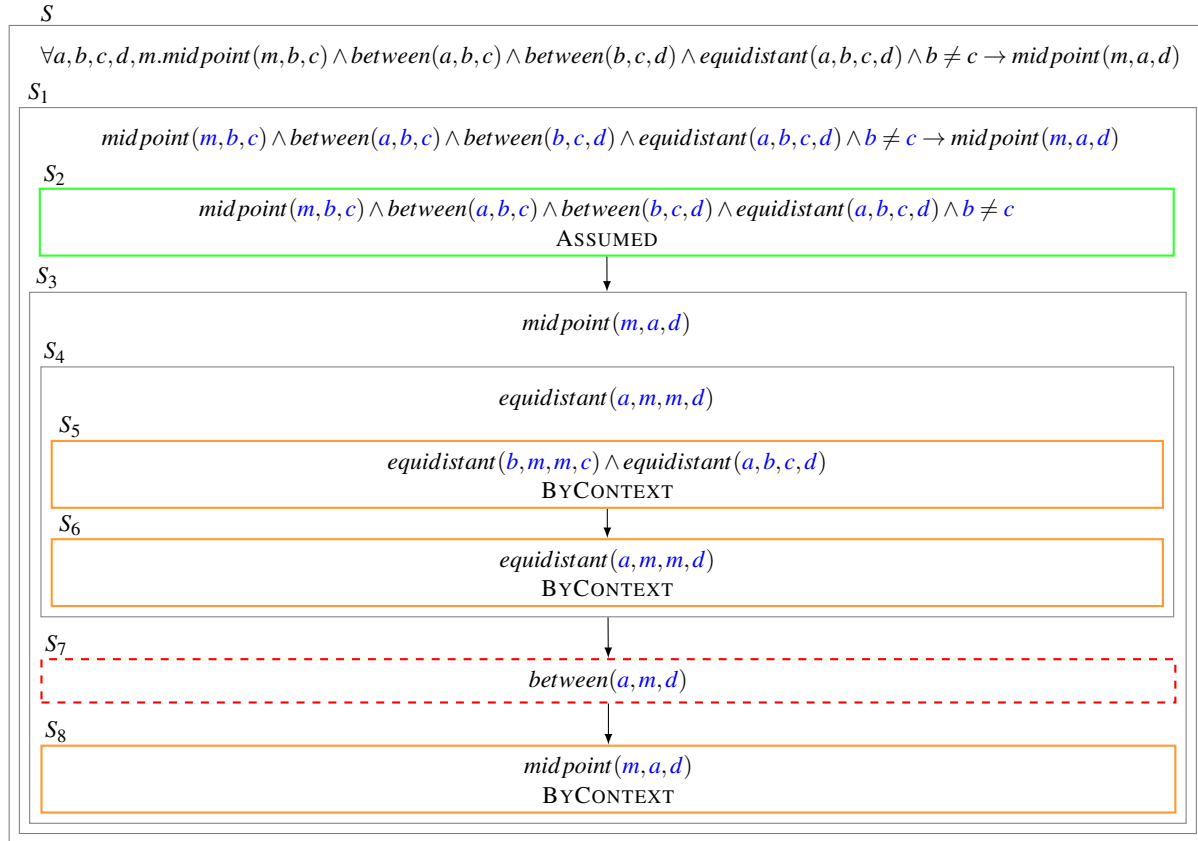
$S$

$\forall a,b,c,d,m.midpoint(m,b,c) \wedge between(a,b,c) \wedge between(b,c,d) \wedge equidistant(a,b,c,d) \wedge b \neq c \rightarrow midpoint(m,a,d)$

$S_1$

$midpoint(m,b,c) \wedge between(a,b,c) \wedge between(b,c,d) \wedge equidistant(a,b,c,d) \wedge b \neq c \rightarrow midpoint(m,a,d)$

$S_2$

$midpoint(m,b,c) \wedge between(a,b,c) \wedge between(b,c,d) \wedge equidistant(a,b,c,d) \wedge b \neq c$

ASSUMED

$S_3$

$midpoint(m,a,d)$

$S_4$

$equidistant(a,m,m,d)$

$S_5$

$equidistant(b,m,m,c) \wedge equidistant(a,b,c,d)$

BYCONTEXT

$S_6$

$equidistant(a,m,m,d)$

BYCONTEXT

$S_7$

$between(a,m,d)$

$S_8$

$midpoint(m,a,d)$

BYCONTEXT